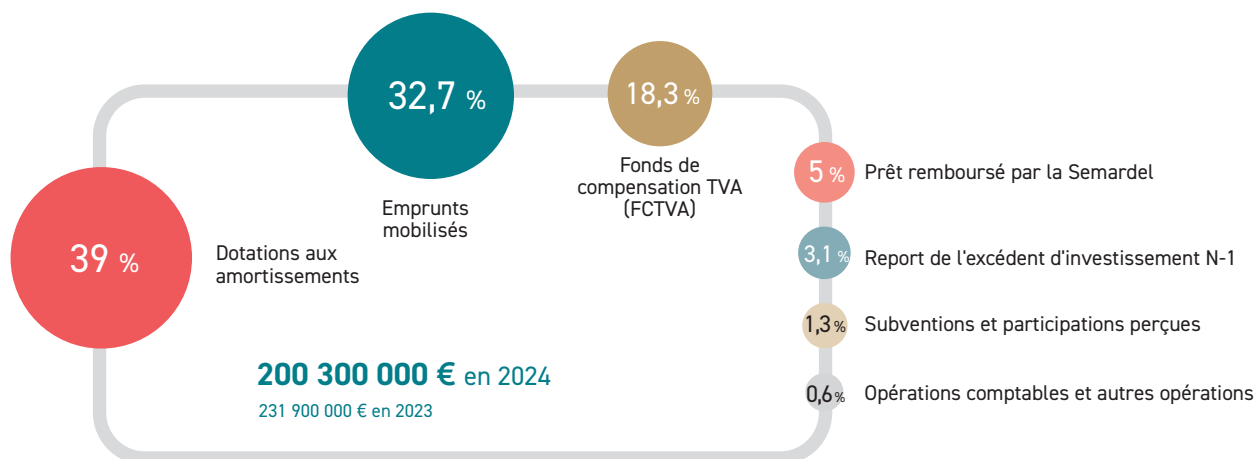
32,7 %

18,3 %

Fonds de compensation TVA (FCTVA)

Emprunts mobilisés

39 %

Dotations aux amortissements

5 % Prêt remboursé par la Semardel

3,1 % Report de l'excédent d'investissement N-1

1,3 % Subventions et participations perçues

0,6 % Opérations comptables et autres opérations

200 300 000 € en 2024

231 900 000 € en 2023